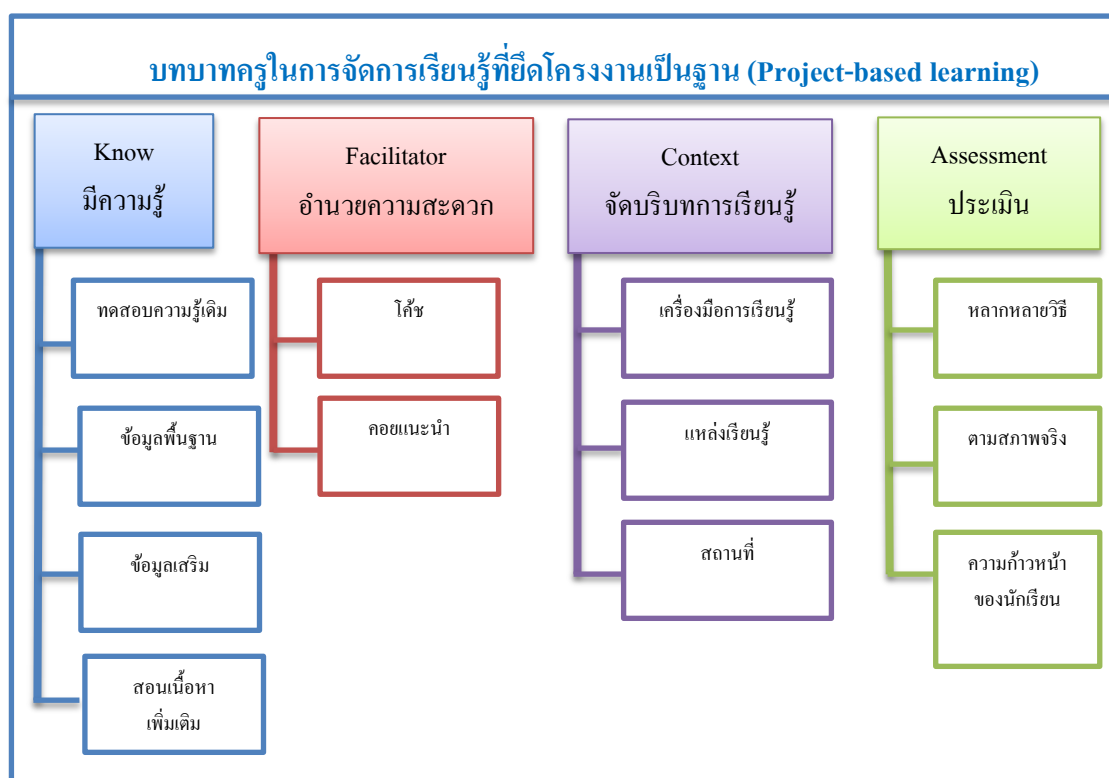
บทบาทครูในการจัดการเรียนรู้ที่ยึดโครงงานเป็นฐาน (Project-based learning)

Know
มีความรู้

ทดสอบความรู้เดิม

ข้อมูลพื้นฐาน

ข้อมูลเสริม

สอนเนื้อหา
เพิ่มเติม

Facilitator
อำนวยความสะดวก

โค้ช

คอยแนะนำ

Context
จัดบริบทการเรียนรู้

เครื่องมือการเรียนรู้

แหล่งเรียนรู้

สถานที่

Assessment
ประเมิน

หลากหลายวิธี

ตามสภาพจริง

ความก้าวหน้า
ของนักเรียน